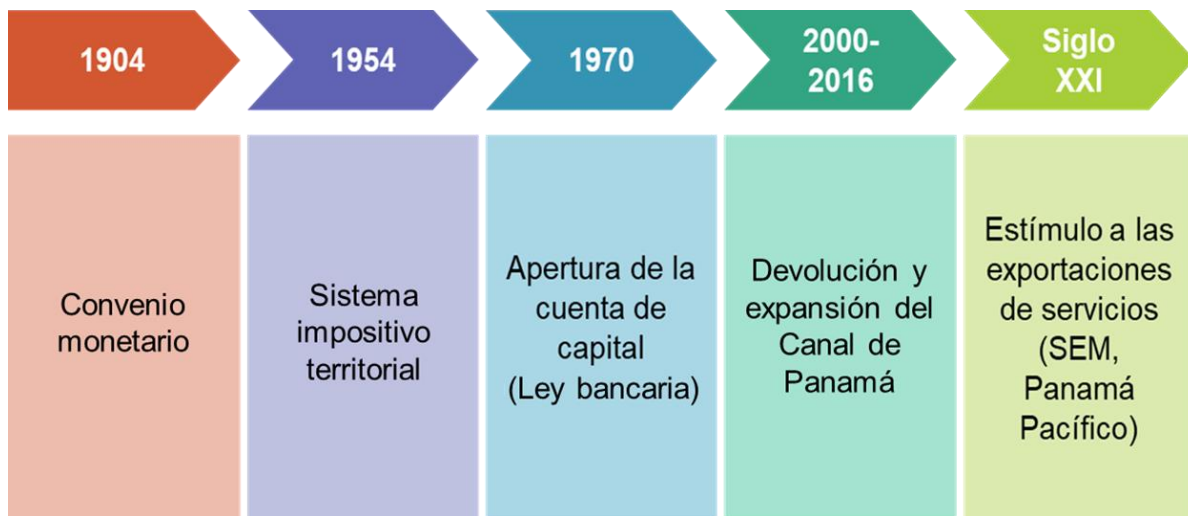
1904

Convenio monetario

1954

Sistema impositivo territorial

1970

Apertura de la cuenta de capital (Ley bancaria)

2000-2016

Devolución y expansión del Canal de Panamá

Siglo XXI

Estímulo a las exportaciones de servicios (SEM, Panamá Pacífico)